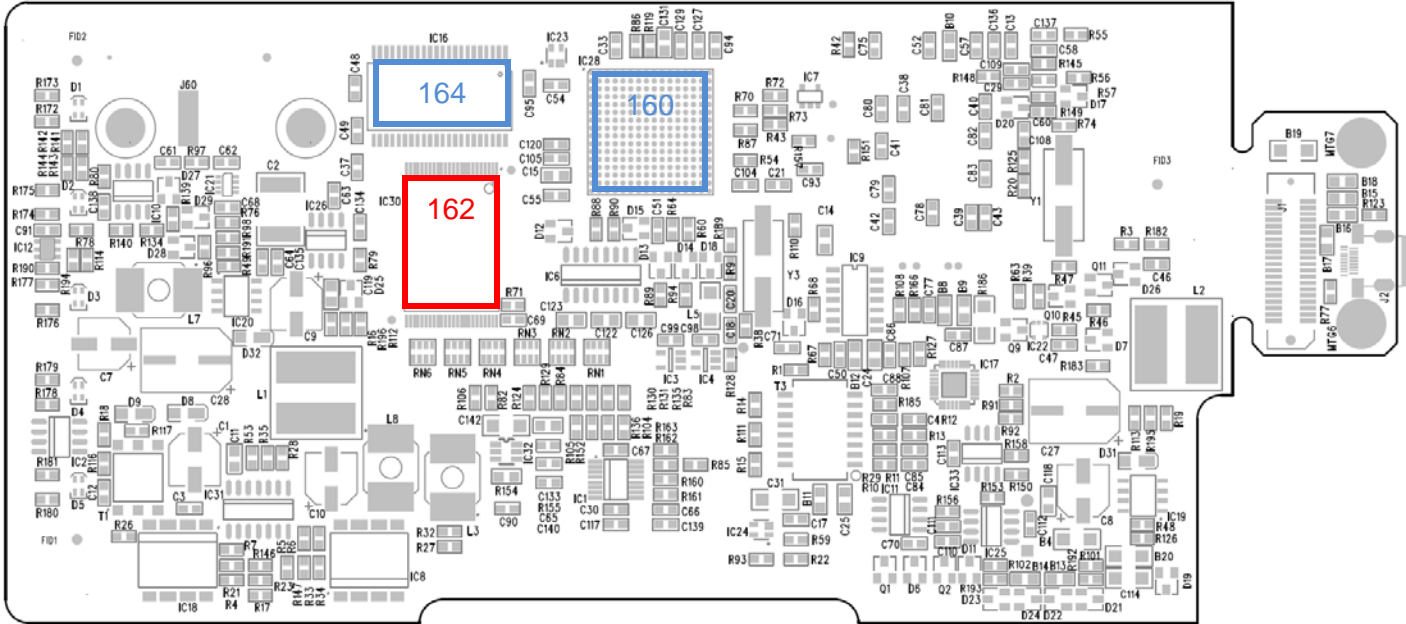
FID2
IC16
164
IC23
IC28
160
162
IC30
FID3
FID1
R173
D1
J60
R172
C48
C54
C95
C33
R86
R119
C131
C129
C127
C94
R42
C75
C52
C57
B10
C136
C13
C137
R55
C58
R145
R56
R57
D17
R149
R74
C60
D20
C108
R125
R20
Y1
R148
C109
C29
C40
C82
C83
C81
C38
C80
R72
IC7
R70
R73
R43
R87
R54
R151
C41
C104
C21
C93
C120
C105
C15
C55
C61
R97
C62
C2
C49
C37
C63
C134
IC26
R175
D2
R80
R174
C138
IC10
R139
D29
C68
R76
R98
C91
R78
R114
R140
R134
D28
IC12
R190
R177
R194
D3
R176
L7
IC20
C9
R96
R49
R191
C64
C135
R79
C119
D25
R71
C69
C123
IC6
D12
R88
R90
D15
C51
R64
R60
D13
D14
D18
R189
R9
C20
R89
R94
L5
C14
Y3
R110
C42
C79
C78
C39
C43
R3
R182
Q11
C46
D26
L2
R63
R39
R47
Q10
R45
R46
D7
C22
Q9
C47
R183
C87
IC17
R2
R91
R92
R158
C27
D31
R113
R195
R19
C118
C8
B4
C112
B20
R192
R101
R102
B14
B13
D24
D22
D21
C114
D19
R48
R126
IC19
R179
R178
C7
D32
L1
C28
D4
D9
D8
R117
C1
C11
R53
R35
R28
L8
R18
R181
IC2
R116
C12
D5
R180
T1
C3
IC31
C10
R26
R7
R146
R21
R4
R17
R23
R147
R33
R34
IC18
IC8
R32
R27
L3
R154
C90
RN6
RN5
RN4
RN3
RN2
RN1
C122
C126
C99
C98
IC3
IC4
R6
R196
R112
R124
R84
R106
R82
C142
IC32
C133
R155
C65
C140
R105
R152
C67
R130
R131
R135
R83
R136
R104
R163
R162
IC1
C30
C117
R85
R160
R161
C66
C139
R128
R14
R111
R15
C31
B11
C17
R59
R22
C25
IC24
R93
T3
R38
C71
R1
R67
C50
C86
R127
C88
R185
C4
R12
R13
C113
R29
R10
R11
C85
C84
C33
C111
R156
R153
R150
IC11
C70
C110
D11
D6
Q1
Q2
R193
D23
IC25
R68
D16
IC9
R108
R166
C77
B8
B9
R186
C18
C16
R50
C32
B19
MTG7
B18
R15
R123
B16
J1
B17
R77
J2
MTG6